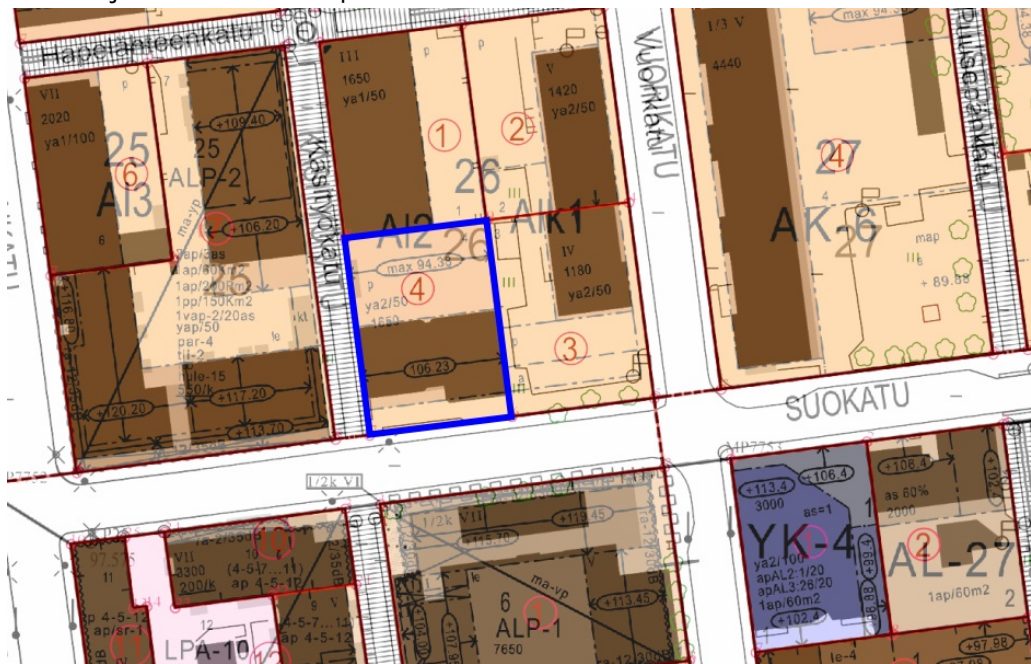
Hapeläntiekatu
Kossiyökatu
VUORIKATU
Puistokatu
VII
2020
ya1/100
25
6
AI3
25
ALP-2
+109.40
+106.20
ma-vp
2ap/3as
1ap/60Km2
1ap/200Km2
1pp/150Km2
1vap-2/20as
yap/50
par-4
tii-2
ule-15
550/k
+117.20
+120.20
+113.70
+116.40
kt
le
III
1650
ya1/50
1
26
AI2
26
max 94.35
p
ya2/50
4
1650
106.23
2
V
1420
ya2/50
AIK1
IV
1180
ya2/50
3
III
III
1/3 V
4440
max 94
27
AK-6
27
map
+ 89.88
SUOKATU
1/2k VI
1/2k VII
VII
3300
200/k
1a-2/350
4-5-7...11
ap 4-5-12
10
97.575
ap 4-5-12
ap/sr-1
11
LPA-10
12
+119.45
+115.70
ma-vp
6
ALP-1
7650
1
+113.45
+106.4
+113.4
3000
as=1
YK-4
ya2/100
apAL2:1/20
apAL3:26/20
1ap/60m2
+102.4
+106.4
as 60%
2000
2
AL-27
1ap/60m2
2
+97.98
MP7753